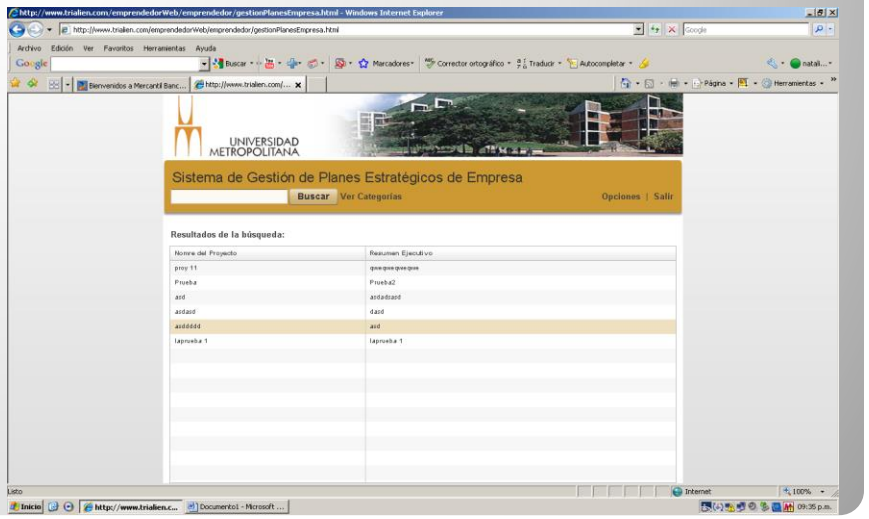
http://www.trialien.com/emprendedorWeb/emprendedor/gestionPlanesEmpresa.html - Windows Internet Explorer

http://www.trialien.com/emprendedorWeb/emprendedor/gestionPlanesEmpresa.html

Google

Archivo Edición Ver Favoritos Herramientas Ayuda

Google Buscar Marcadores Corrector ortográfico Traducir Autocompletar natali...

Bienvenidos a Mercantil Banc... http://www.trialien.com/...

Página Herramientas

UNIVERSIDAD METROPOLITANA

Sistema de Gestión de Planes Estratégicos de Empresa

Buscar Ver Categorías

Opciones | Salir

Resultados de la búsqueda:

| Nombre del Proyecto | Resumen Ejecutivo |
|---|---|
| proy 11 | qweqweqweqwe |
| Prueba | Prueba2 |
| asd | asdadsasd |
| asdasd | dasd |
| asdddddd | asd |
| laprueba 1 | laprueba 1 |

Listo

Internet 100%

Inicio http://www.trialien.c... Documento1 - Microsoft ...

09:35 p.m.